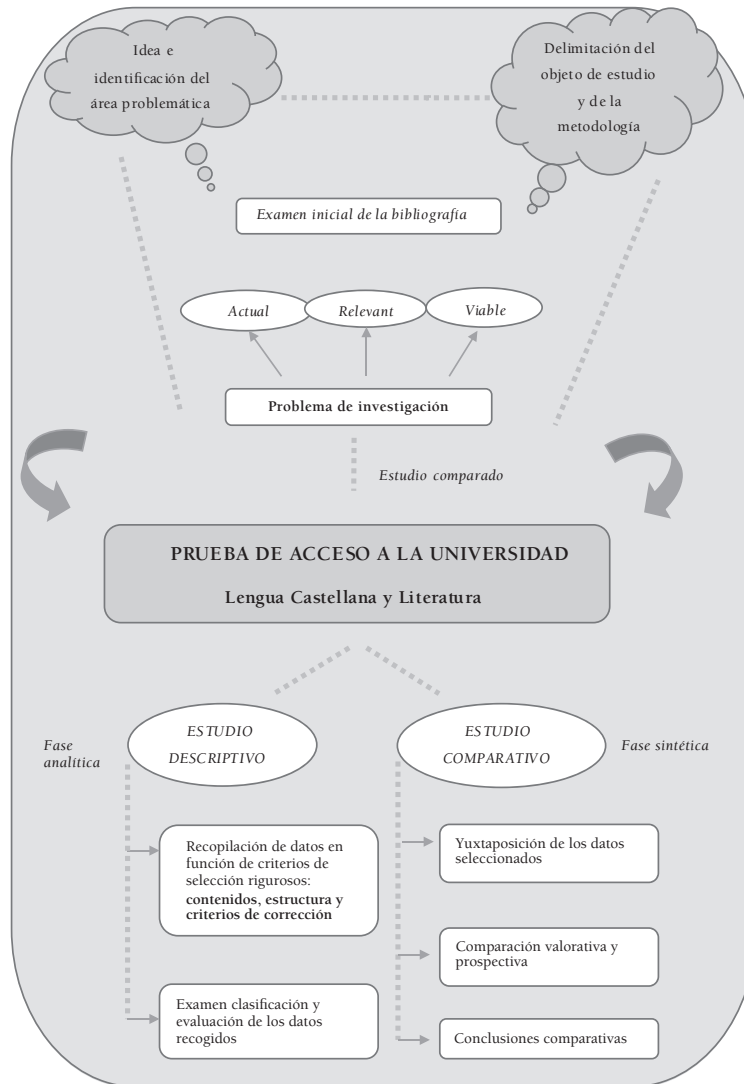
Idea e identificación del área problemática

Delimitación del objeto de estudio y de la metodología

Examen inicial de la bibliografía

Actual

Relevant

Viable

Problema de investigación

Estudio comparado

PRUEBA DE ACCESO A LA UNIVERSIDAD

Lengua Castellana y Literatura

Fase analítica

ESTUDIO DESCRIPTIVO

ESTUDIO COMPARATIVO

Fase sintética

Recopilación de datos en función de criterios de selección rigurosos: contenidos, estructura y criterios de corrección

Examen clasificación y evaluación de los datos recogidos

Yuxtaposición de los datos seleccionados

Comparación valorativa y prospectiva

Conclusiones comparativas